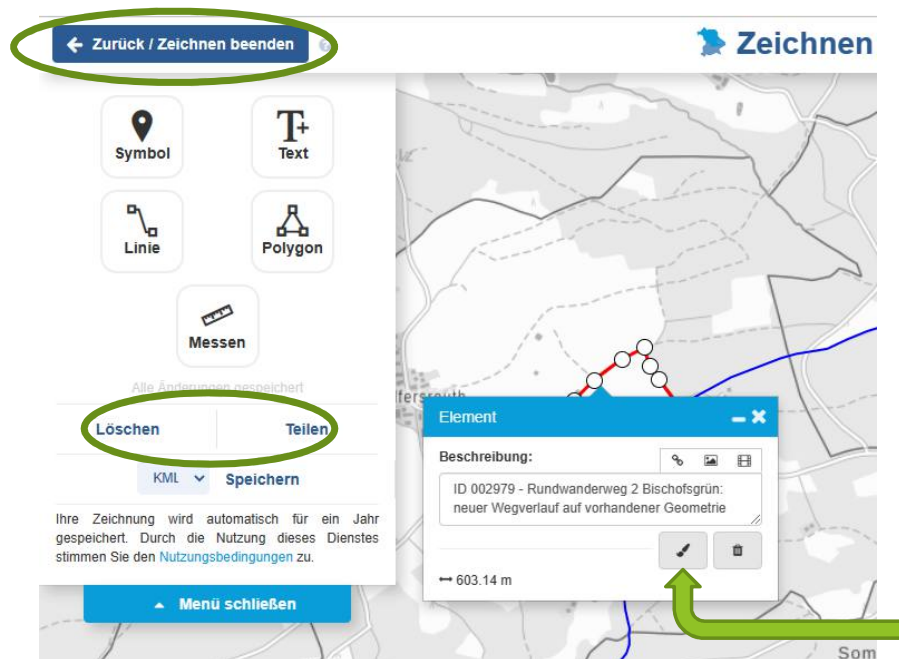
Zurück / Zeichnen beenden

Zeichnen

Symbol

Text

Linie

Polygon

Messen

Alle Änderungen gespeichert

Löschen

Teilen

KML

Speichern

Ihre Zeichnung wird automatisch für ein Jahr gespeichert. Durch die Nutzung dieses Dienstes stimmen Sie den Nutzungsbedingungen zu.

Menü schließen

fersreuth

Element

Beschreibung:

ID 002979 - Rundwanderweg 2 Bischofsgrün: neuer Wegverlauf auf vorhandener Geometrie

603.14 m

Som